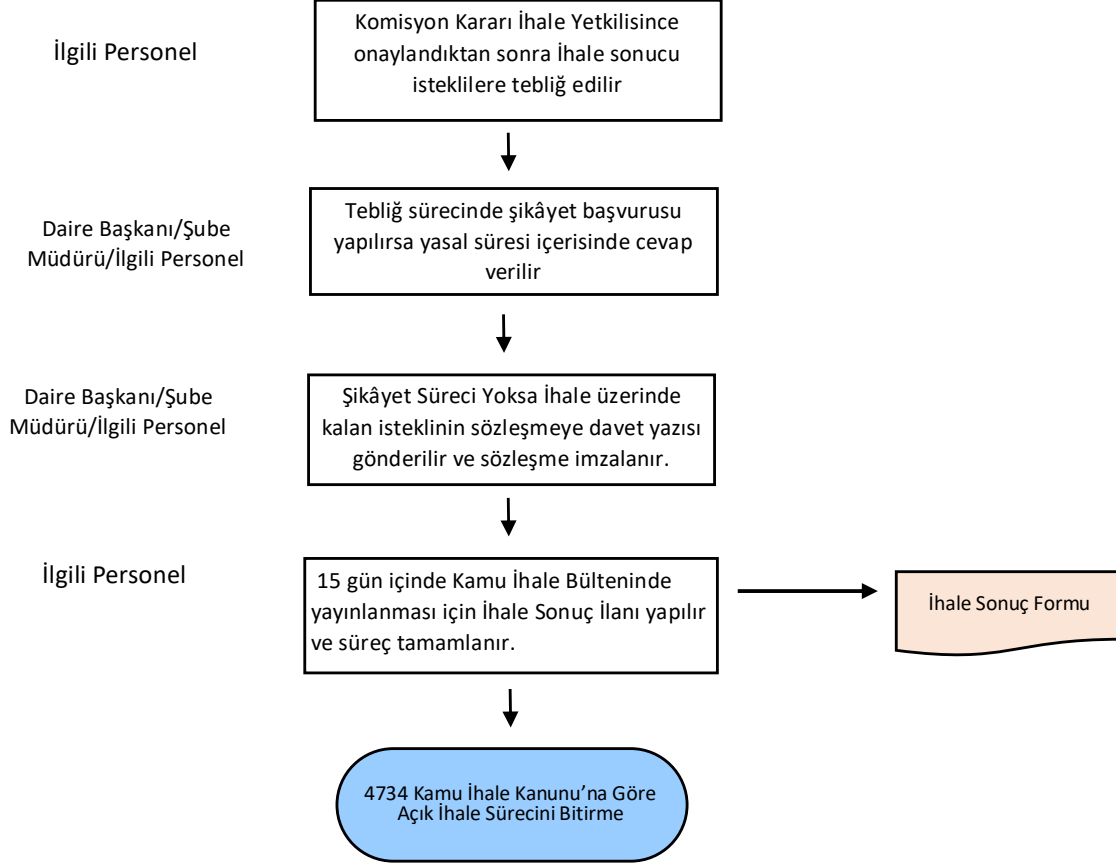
İlgili Personel

Komisyon Kararı İhale Yetkilisince onaylandıktan sonra İhale sonucu isteklilere tebliğ edilir

Daire Başkanı/Şube Müdürü/İlgili Personel

Tebliğ sürecinde şikâyet başvurusu yapılırsa yasal süresi içerisinde cevap verilir

Daire Başkanı/Şube Müdürü/İlgili Personel

Şikâyet Süreci Yoksa İhale üzerinde kalan isteklinin sözleşmeye davet yazısı gönderilir ve sözleşme imzalanır.

İlgili Personel

15 gün içinde Kamu İhale Bülteninde yayınlanması için İhale Sonuç İlanı yapılır ve süreç tamamlanır.

İhale Sonuç Formu

4734 Kamu İhale Kanunu'na Göre Açık İhale Sürecini Bitirme